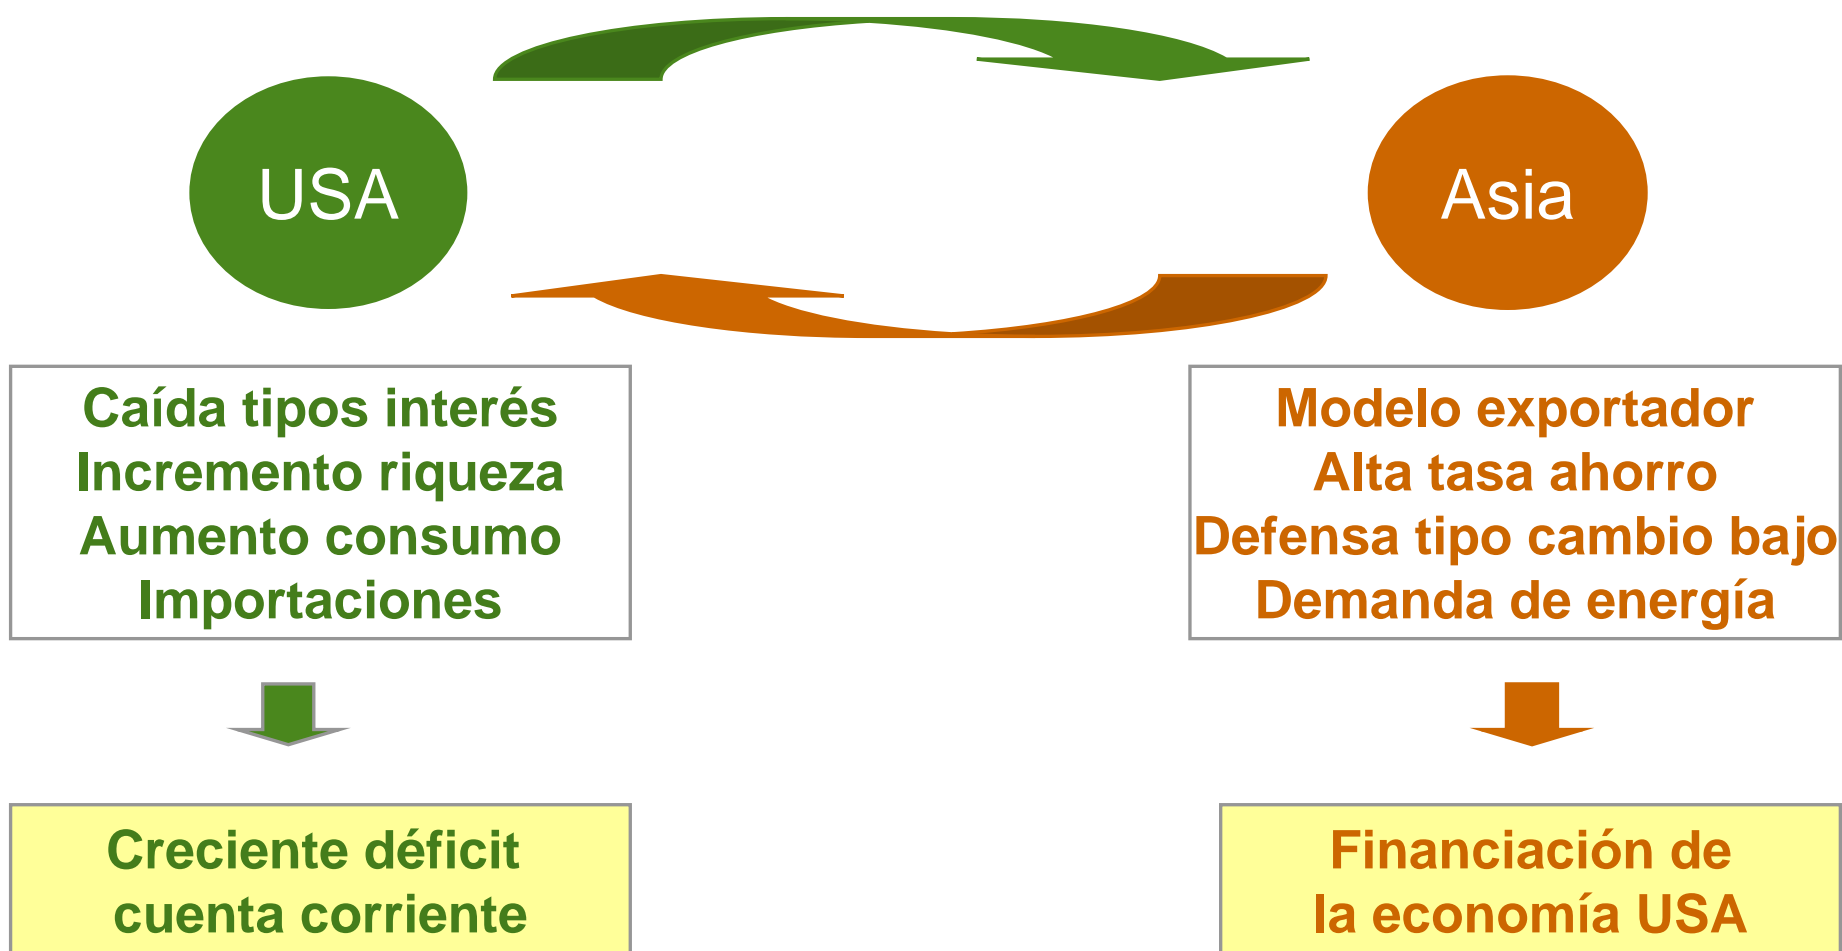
USA

Asia

Caída tipos interés
Incremento riqueza
Aumento consumo
Importaciones

Modelo exportador
Alta tasa ahorro
Defensa tipo cambio bajo
Demanda de energía

Creciente déficit
cuenta corriente

Financiación de
la economía USA